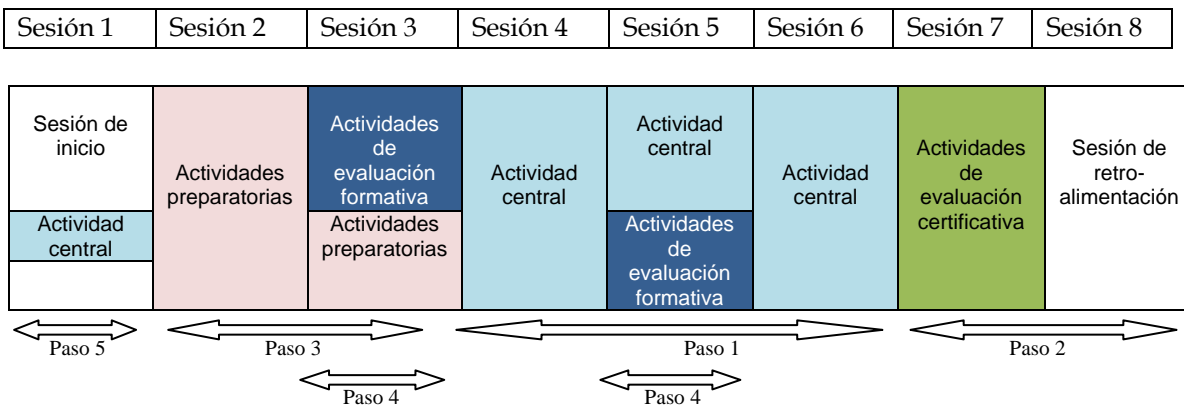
| Sesión 1 | Sesión 2 | Sesión 3 | Sesión 4 | Sesión 5 | Sesión 6 | Sesión 7 | Sesión 8 |
|---|---|---|---|---|---|---|---|

Sesión de inicio

Actividad central

Actividades preparatorias

Actividades de evaluación formativa

Actividades preparatorias

Actividad central

Actividad central

Actividades de evaluación formativa

Actividad central

Actividades de evaluación certificativa

Sesión de retroalimentación

Paso 5

Paso 3

Paso 1

Paso 2

Paso 4

Paso 4